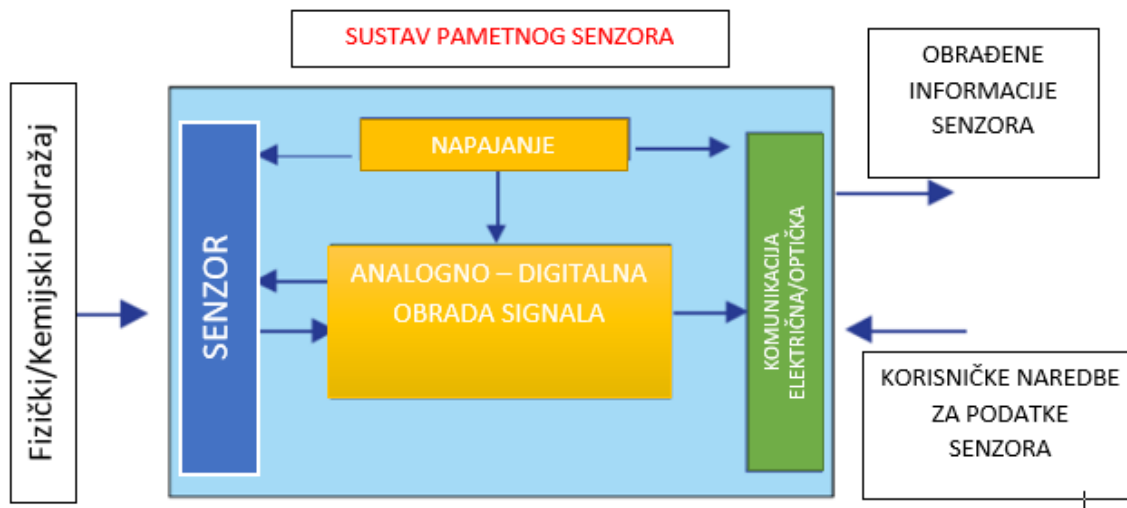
SUSTAV PAMETNOG SENZORA

Fizički/Kemijski Podražaj

SENZOR

NAPAJANJE

ANALOGNO – DIGITALNA OBRADA SIGNALA

KOMUNIKACIJA ELEKTRIČNA/OPTIČKA

OBRAĐENE INFORMACIJE SENZORA

KORISNIČKE NAREDBE ZA PODATKE SENZORA